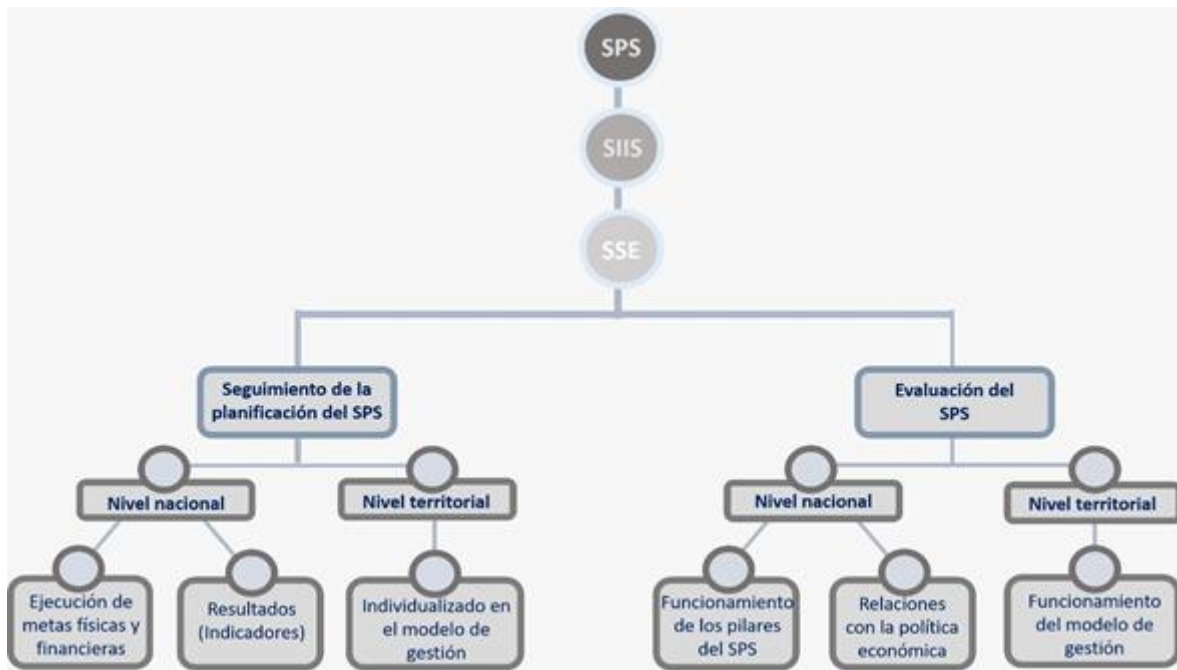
SPS

SIIS

SSE

Seguimiento de la planificación del SPS

Evaluación del SPS

Nivel nacional

Nivel territorial

Nivel nacional

Nivel territorial

Ejecución de metas físicas y financieras

Resultados (Indicadores)

Individualizado en el modelo de gestión

Funcionamiento de los pilares del SPS

Relaciones con la política económica

Funcionamiento del modelo de gestión